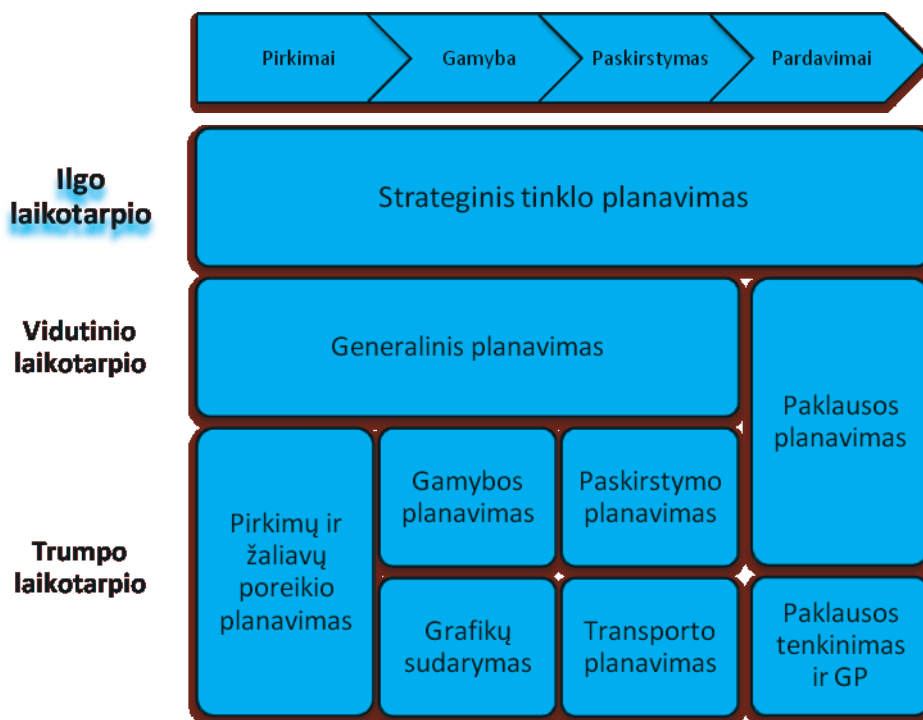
Pirkimai | Gamyba | Paskirstymas | Pardavimai

Ilgo laikotarpio

Strateginis tinklo planavimas

Vidutinio laikotarpio

Generalinis planavimas

Paklausos planavimas

Trumpo laikotarpio

Pirkimų ir žaliavų poreikio planavimas

Gamybos planavimas

Paskirstymo planavimas

Grafikų sudarymas

Transporto planavimas

Paklausos tenkinimas ir GP